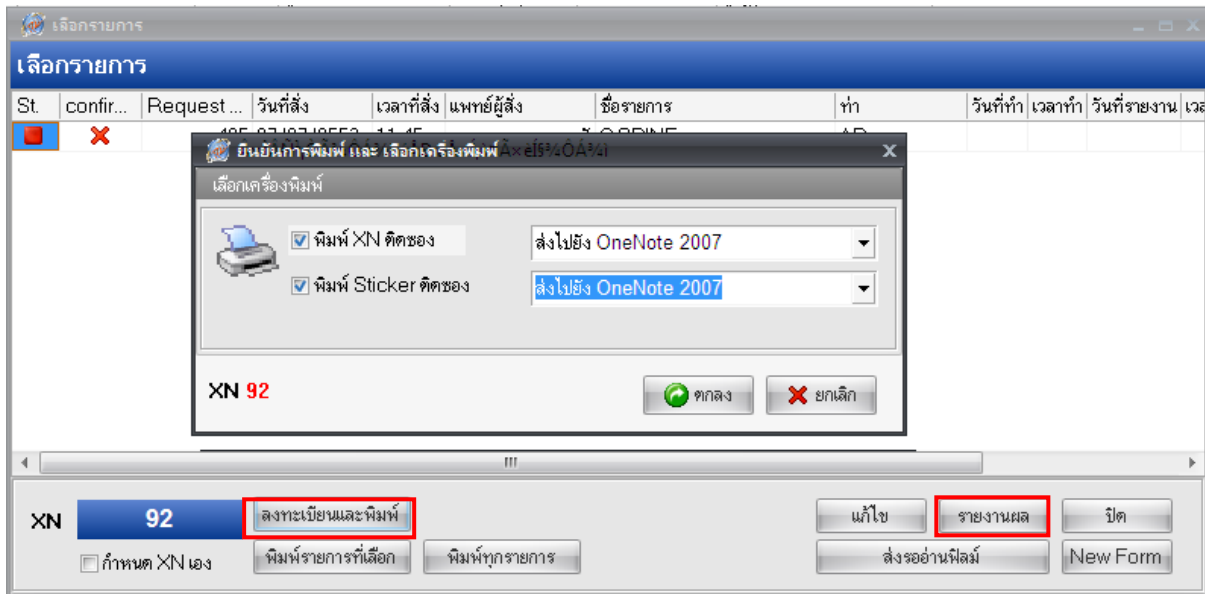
เลือกรายการ

เลือกรายการ

| St. | confir... | Request ... | วันที่สั่ง | เวลาที่สั่ง | แพทย์ผู้สั่ง | ชื่อรายการ | ท่า | วันที่ทำ | เวลาทำ | วันที่รายงาน | เวล |
|---|---|---|---|---|---|---|---|---|---|---|---|
| | | | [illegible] | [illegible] | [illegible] | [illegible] | AP | | | | |

ยืนยันการพิมพ์ และ เลือกเครื่องพิมพ์

เลือกเครื่องพิมพ์

พิมพ์ XN ติดซอง ส่งไปยัง OneNote 2007

พิมพ์ Sticker ติดซอง ส่งไปยัง OneNote 2007

XN 92

ตกลง ยกเลิก

III

XN 92 ลงทะเบียนและพิมพ์ แก้ไข รายงานผล ปิด

กำหนด XN เอง พิมพ์รายการที่เลือก พิมพ์ทุกรายการ ส่งรออ่านฟิล์ม New Form